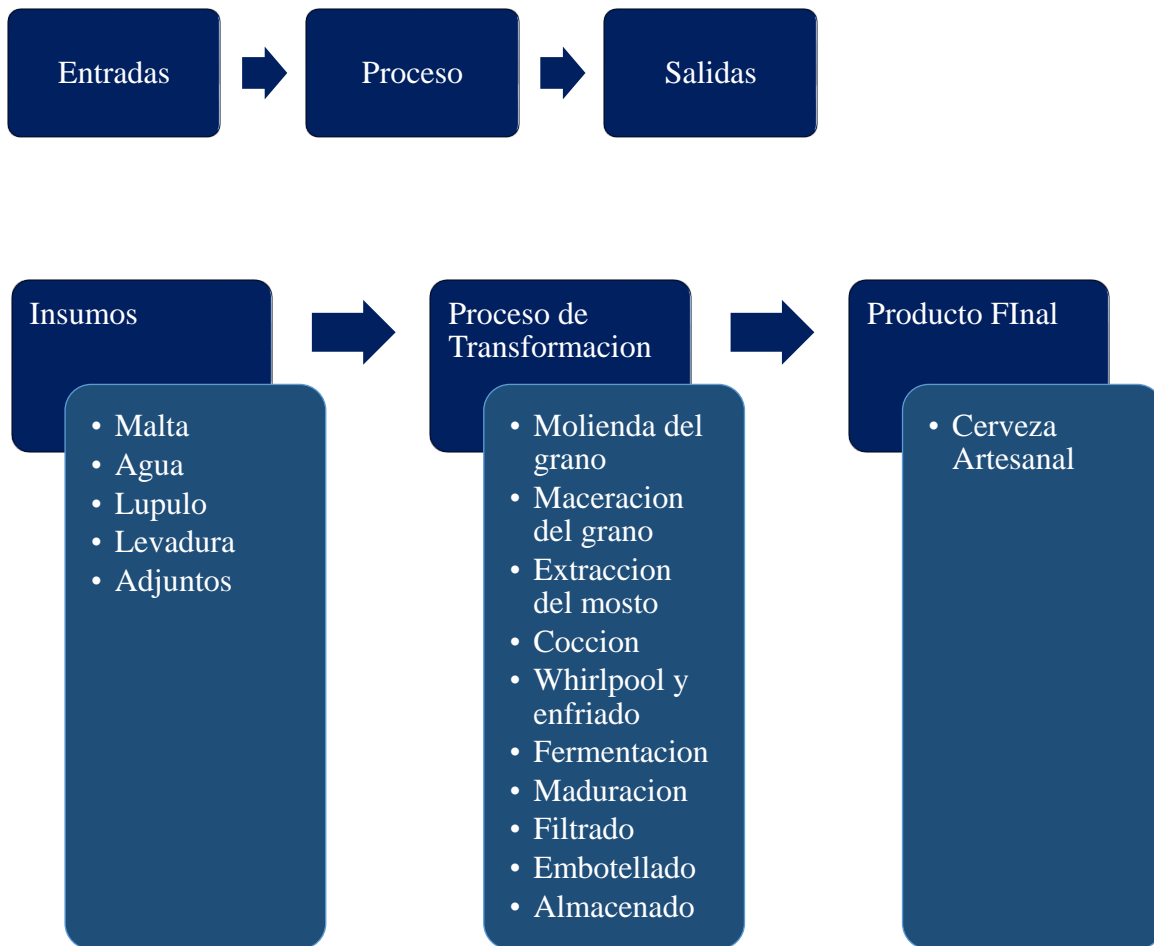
Entradas

Proceso

Salidas

Insumos

- Malta
- Agua
- Lupulo
- Levadura
- Adjuntos

Proceso de Transformacion

- Molienda del grano
- Maceracion del grano
- Extraccion del mosto
- Coccion
- Whirlpool y enfriado
- Fermentacion
- Maduracion
- Filtrado
- Embotellado
- Almacenado

Producto FInal

- Cerveza Artesanal